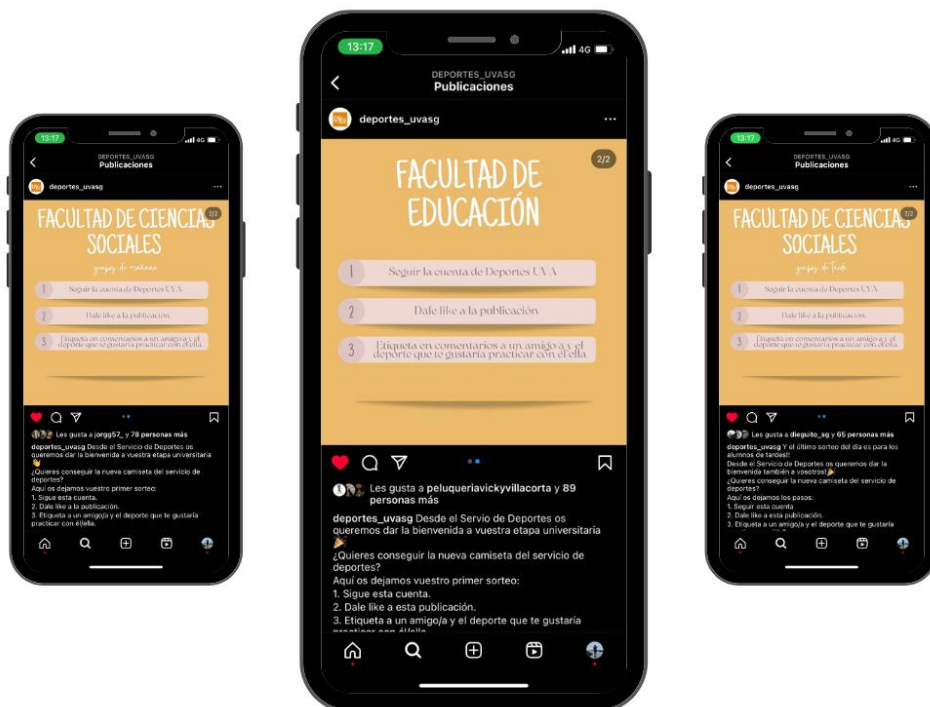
13:17

DEPORTES_UVASG
Publicaciones

deportes_uvasg

FACULTAD DE CIENCIAS SOCIALES

2/2

grupos de mañana

1 Seguir la cuenta de Deportes UVA

2 Dale like a la publicación

3 Etiqueta en comentarios a un amigo/a y el deporte que te gustaría practicar con el/ella

Les gusta a jorgg57_ y 78 personas más

deportes_uvasg Desde el Servicio de Deportes os queremos dar la bienvenida a vuestra etapa universitaria 👋
¿Quieres conseguir la nueva camiseta del servicio de deportes?
Aquí os dejamos vuestro primer sorteo:
1. Sigue esta cuenta.
2. Dale like a la publicación.
3. Etiqueta a un amigo/a y el deporte que te gustaría practicar con él/ella.

13:17 4G

DEPORTES_UVASG
Publicaciones

deportes_uvasg

FACULTAD DE EDUCACIÓN

2/2

1 Seguir la cuenta de Deportes UVA

2 Dale like a la publicación

3 Etiqueta en comentarios a un amigo/a y el deporte que te gustaría practicar con el/ella

Les gusta a peluqueriavickyvillacorta y 89 personas más

deportes_uvasg Desde el Servio de Deportes os queremos dar la bienvenida a vuestra etapa universitaria 🎉
¿Quieres conseguir la nueva camiseta del servicio de deportes?
Aquí os dejamos vuestro primer sorteo:
1. Sigue esta cuenta.
2. Dale like a esta publicación.
3. Etiqueta a un amigo/a y el deporte que te gustaría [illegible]

13:17 4G

DEPORTES_UVASG
Publicaciones

deportes_uvasg

FACULTAD DE CIENCIAS SOCIALES

2/2

grupos de tarde

1 Seguir la cuenta de Deportes UVA

2 Dale like a la publicación

3 Etiqueta en comentarios a un amigo/a y el deporte que te gustaría practicar con el/ella

Les gusta a dieguito_sg y 65 personas más

deportes_uvasg Y el último sorteo del día es para los alumnos de tardes!!
Desde el Servicio de Deportes os queremos dar la bienvenida también a vosotros!🎉
¿Quieres conseguir la nueva camiseta del servicio de deportes?
Aquí os dejamos los pasos:
1. Seguir esta cuenta
2. Dale like a esta publicación.
3. Etiqueta a un amigo/a y el deporte que te gustaría